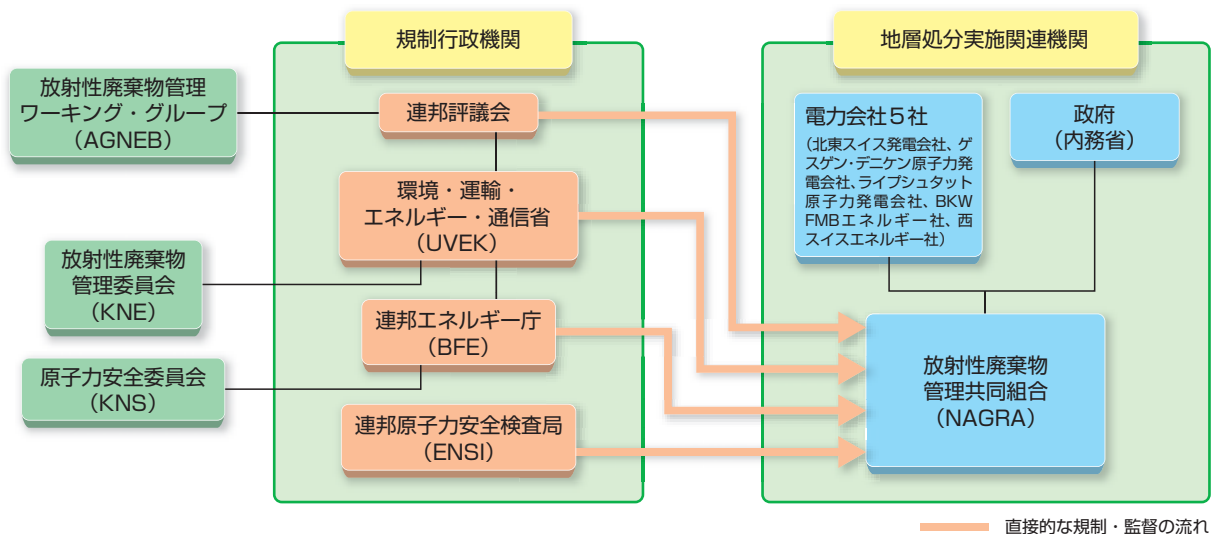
規制行政機関

地層処分実施関連機関

放射性廃棄物管理ワーキング・グループ（AGNEB）

連邦評議会

環境・運輸・エネルギー・通信省（UVEK）

放射性廃棄物管理委員会（KNE）

連邦エネルギー庁（BFE）

原子力安全委員会（KNS）

連邦原子力安全検査局（ENSI）

電力会社５社
（北東スイス発電会社、ゲスゲン・デニケン原子力発電会社、ライブシュタット原子力発電会社、BKW FMBエネルギー社、西スイスエネルギー社）

政府（内務省）

放射性廃棄物管理共同組合（NAGRA）

直接的な規制・監督の流れ